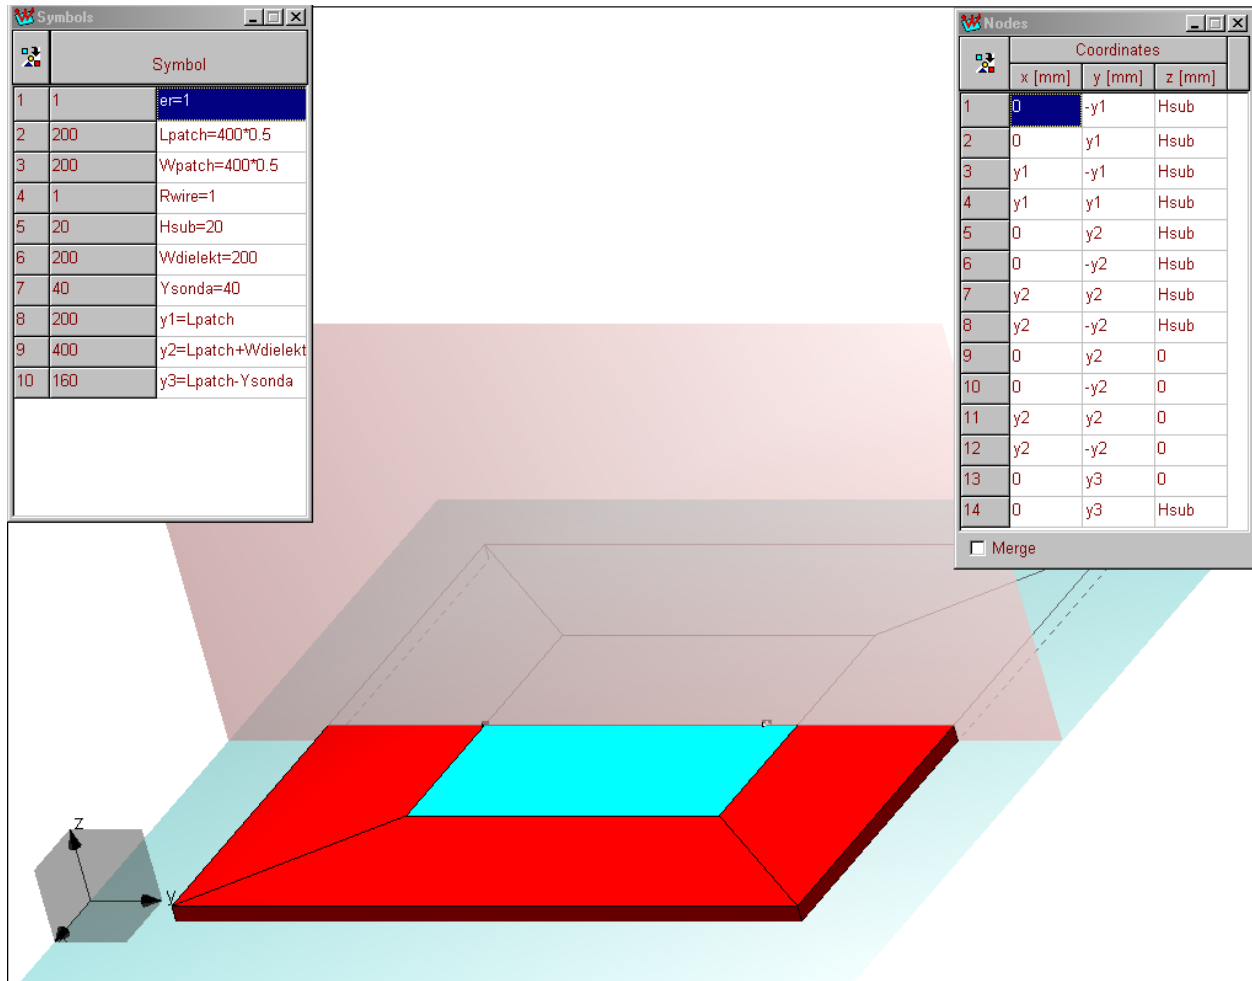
Symbols

| | | Symbol |
|---|---|---|
| 1 | 1 | er=1 |
| 2 | 200 | Lpatch=400*0.5 |
| 3 | 200 | Wpatch=400*0.5 |
| 4 | 1 | Rwire=1 |
| 5 | 20 | Hsub=20 |
| 6 | 200 | Wdielekt=200 |
| 7 | 40 | Ysonda=40 |
| 8 | 200 | y1=Lpatch |
| 9 | 400 | y2=Lpatch+Wdielekt |
| 10 | 160 | y3=Lpatch-Ysonda |

Nodes

| | x [mm] | y [mm] | z [mm] |
|---|---|---|---|
| 1 | 0 | -y1 | Hsub |
| 2 | 0 | y1 | Hsub |
| 3 | y1 | -y1 | Hsub |
| 4 | y1 | y1 | Hsub |
| 5 | 0 | y2 | Hsub |
| 6 | 0 | -y2 | Hsub |
| 7 | y2 | y2 | Hsub |
| 8 | y2 | -y2 | Hsub |
| 9 | 0 | y2 | 0 |
| 10 | 0 | -y2 | 0 |
| 11 | y2 | y2 | 0 |
| 12 | y2 | -y2 | 0 |
| 13 | 0 | y3 | 0 |
| 14 | 0 | y3 | Hsub |

Coordinates

Merge

z
y